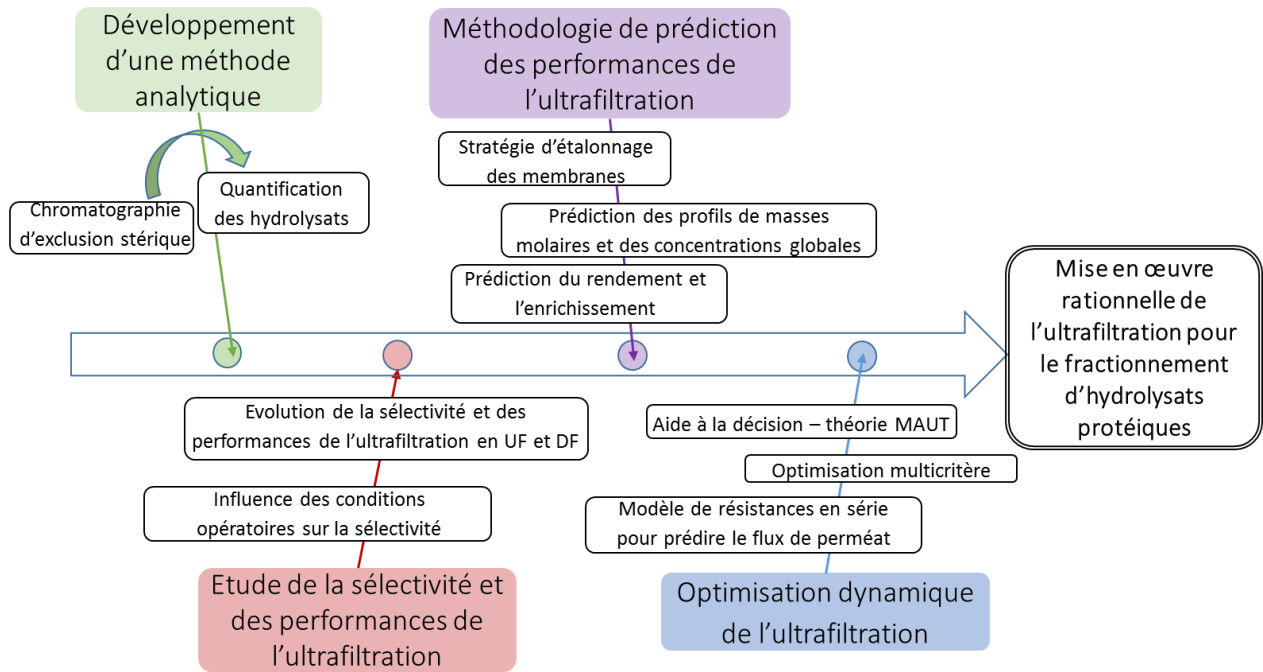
Développement d'une méthode analytique

Chromatographie d'exclusion stérique

Quantification des hydrolysats

Méthodologie de prédiction des performances de l'ultrafiltration

Stratégie d'étalonnage des membranes

Prédiction des profils de masses molaires et des concentrations globales

Prédiction du rendement et l'enrichissement

Mise en œuvre rationnelle de l'ultrafiltration pour le fractionnement d'hydrolysats protéiques

Evolution de la sélectivité et des performances de l'ultrafiltration en UF et DF

Influence des conditions opératoires sur la sélectivité

Etude de la sélectivité et des performances de l'ultrafiltration

Aide à la décision – théorie MAUT

Optimisation multicritère

Modèle de résistances en série pour prédire le flux de perméat

Optimisation dynamique de l'ultrafiltration